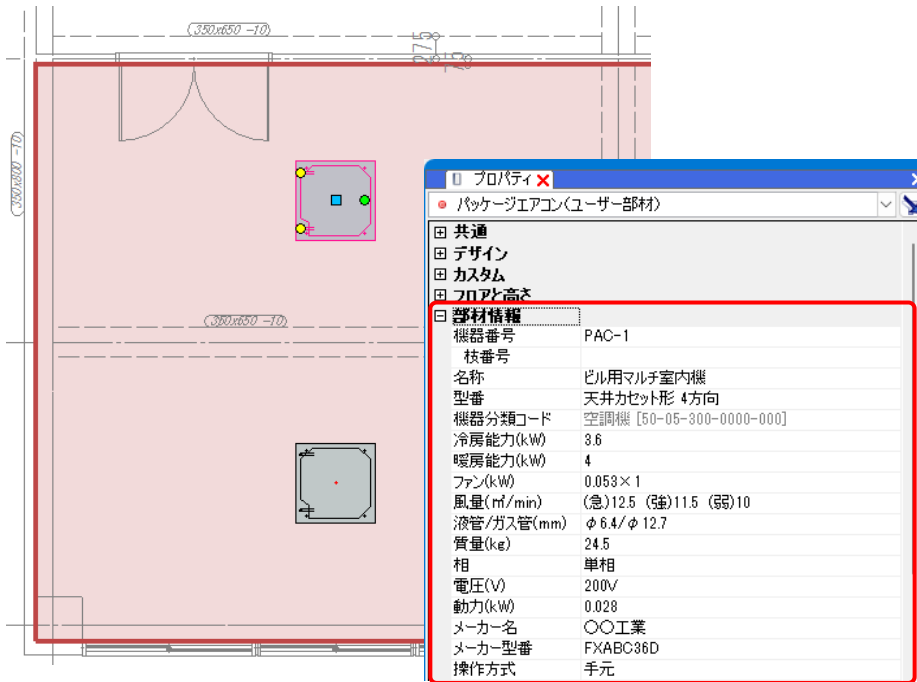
(350x650 -10)

2775

(350x800 -10)

(350x650 -10)

プロパティ

パッケージエアコン(ユーザー部材)

⊞ 共通
⊞ デザイン
⊞ カスタム
⊞ フロアと高さ
⊟ 部材情報

| | |
|---|---|
| 機器番号 | PAC-1 |
| 枝番号 | |
| 名称 | ビル用マルチ室内機 |
| 型番 | 天井カセット形 4方向 |
| 機器分類コード | 空調機 [50-05-300-0000-000] |
| 冷房能力(kW) | 3.6 |
| 暖房能力(kW) | 4 |
| ファン(kW) | 0.053×1 |
| 風量(㎥/min) | (急)12.5 (強)11.5 (弱)10 |
| 液管/ガス管(mm) | $\phi$ 6.4/$\phi$ 12.7 |
| 質量(kg) | 24.5 |
| 相 | 単相 |
| 電圧(V) | 200V |
| 動力(kW) | 0.028 |
| メーカー名 | ○○工業 |
| メーカー型番 | FXABC36D |
| 操作方式 | 手元 |